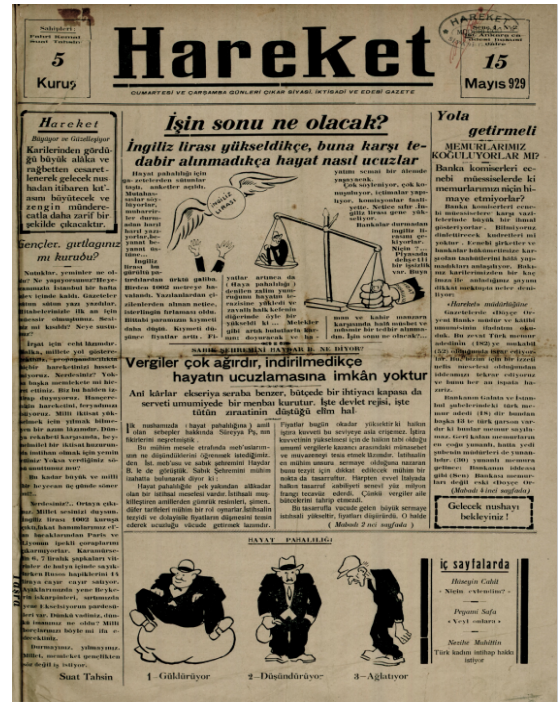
Sahipleri
Suat Tahsin

5
Kuruş

Hareket

CUMARTESİ VE ÇARŞAMBA GÜNLERİ ÇIKAR SİYASİ, İKTİSADİ VE EDEBİ GAZETE

HAREKET
Sene 1 - No 2

15
Mayıs 929

Hareket
Büyüyor ve Güzelleşiyor

Karilerinden gördüğü büyük alâka ve rağbetten cesaretlenerek gelecek nushadan itibaren kırtasını büyütecek ve zengin münderecatla daha zarif bir şekilde çıkacaktır.

Gençler, gırtlağınız mı kuruyu?

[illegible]

Suat Tahsin

İşin sonu ne olacak?

İngiliz lirası yükseldikçe, buna karşı tedabir alınmadıkça hayat nasıl ucuzlar

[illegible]

İNGİLİZ LİRASI

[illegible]

Vergiler çok ağırdır, indirilmedikçe hayatın ucuzlamasına imkân yoktur

Ani karlar ekseriya serabı benzer, bütçede bir ihtiyacı kapasa da serveti umumiyede bir menbaı kurutur. İşte devlet rejisi, işte tütün zıraatinin düştüğü elim hal

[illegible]

(Mabadi 2 nci sayfada)

Yola getirmeli

MEMURLARIMIZ KOĞULUYORLAR MI?

Banka komiserleri ecnebi müesseselerde ki memurlarımız niçin himaye etmiyorlar?

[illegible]

«Hareket» müdüriyetine

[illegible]

(Mabadı kinci sayfada)

Gelecek nushayı bekleyiniz!

HAYAT — PAHALILIĞI

1—Güldürüyor 2—Düşündürüyor— 3—Ağlatıyor

İç sayfalarda

Hüseyin Cahit
«Niçin evlenelim?»

Peyami Safa
«Veyl onlara»

Nezihe Muhittin
Türk kadını istihap hakkı istiyor